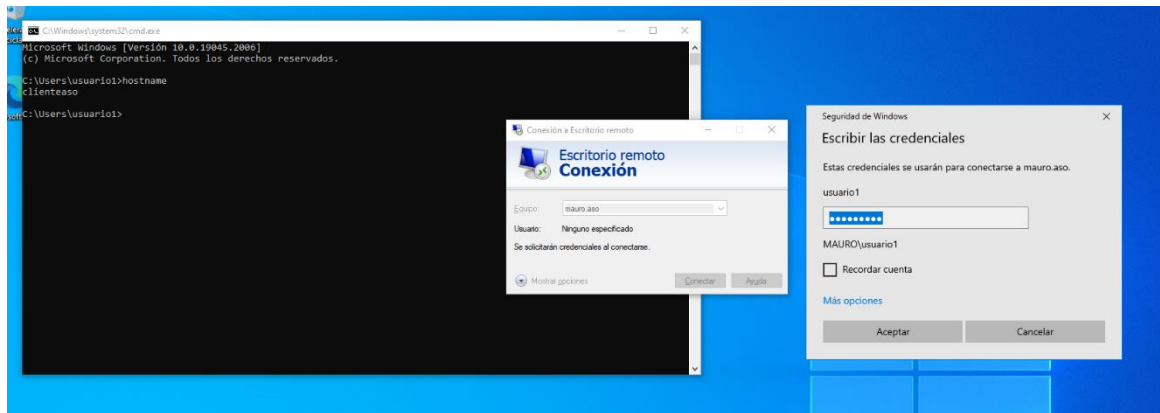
C:\Windows\system32\cmd.exe

Microsoft Windows [Versión 10.0.19045.2006]
(c) Microsoft Corporation. Todos los derechos reservados.

C:\Users\usuario1>hostname
clienteaso

C:\Users\usuario1>

Conexión a Escritorio remoto

Escritorio remoto
Conexión

Equipo: mauro.aso
Usuario: Ninguno especificado
Se solicitarán credenciales al conectarse.

Mostrar opciones
Conectar
Ayuda

Seguridad de Windows

Escribir las credenciales

Estas credenciales se usarán para conectarse a mauro.aso.

usuario1

••••••••••

MAURO\usuario1

Recordar cuenta

Más opciones

Aceptar
Cancelar